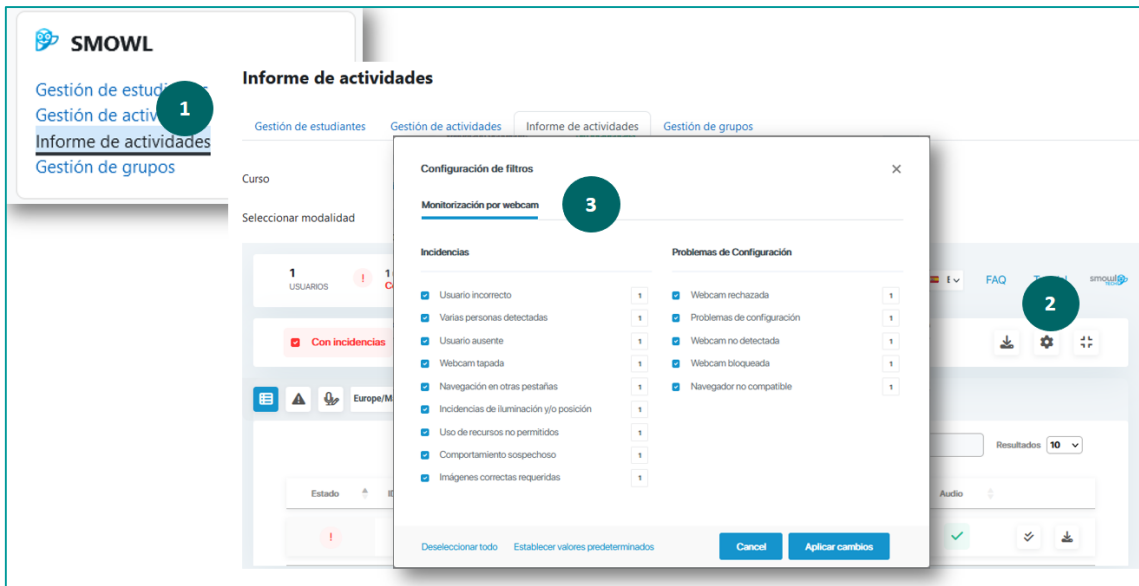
SMOWL

Gestión de estudi
Gestión de activ
Informe de actividades
Gestión de grupos

1

Informe de actividades

Gestión de estudiantes Gestión de actividades Informe de actividades Gestión de grupos

Curso

Seleccionar modalidad

1
USUARIOS

!

1
C

Con incidencias

Europe/M

Estado

!

FAQ

smowl

2

Resultados 10

Audio

Configuración de filtros

Monitorización por webcam

3

Incidencias

| | |
|---|---|
| Usuario incorrecto | 1 |
| Varias personas detectadas | 1 |
| Usuario ausente | 1 |
| Webcam tapada | 1 |
| Navegación en otras pestañas | 1 |
| Incidencias de iluminación y/o posición | 1 |
| Uso de recursos no permitidos | 1 |
| Comportamiento sospechoso | 1 |
| Imágenes correctas requeridas | 1 |

Problemas de Configuración

| | |
|---|---|
| Webcam rechazada | 1 |
| Problemas de configuración | 1 |
| Webcam no detectada | 1 |
| Webcam bloqueada | 1 |
| Navegador no compatible | 1 |

Deseleccionar todo Establecer valores predeterminados

Cancel Aplicar cambios